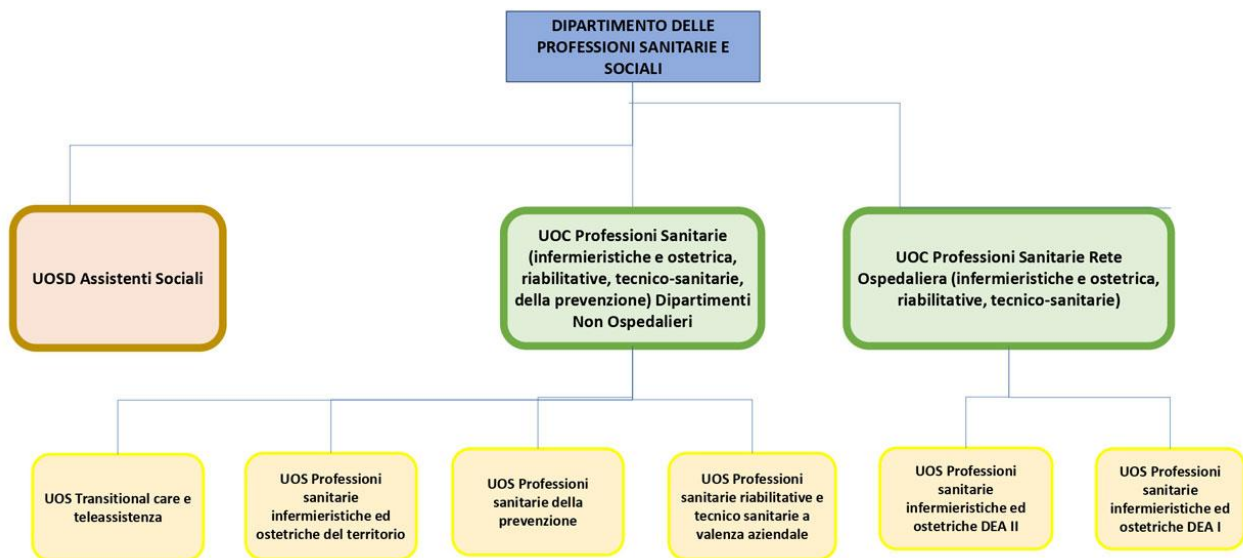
DIPARTIMENTO DELLE PROFESSIONI SANITARIE E SOCIALI

UOSD Assistenti Sociali

UOC Professioni Sanitarie (infermieristiche e ostetrica, riabilitative, tecnico-sanitarie, della prevenzione) Dipartimenti Non Ospedalieri

UOC Professioni Sanitarie Rete Ospedaliera (infermieristiche e ostetrica, riabilitative, tecnico-sanitarie)

UOS Transitional care e teleassistenza

UOS Professioni sanitarie infermieristiche ed ostetriche del territorio

UOS Professioni sanitarie della prevenzione

UOS Professioni sanitarie riabilitative e tecnico sanitarie a valenza aziendale

UOS Professioni sanitarie infermieristiche ed ostetriche DEA II

UOS Professioni sanitarie infermieristiche ed ostetriche DEA I